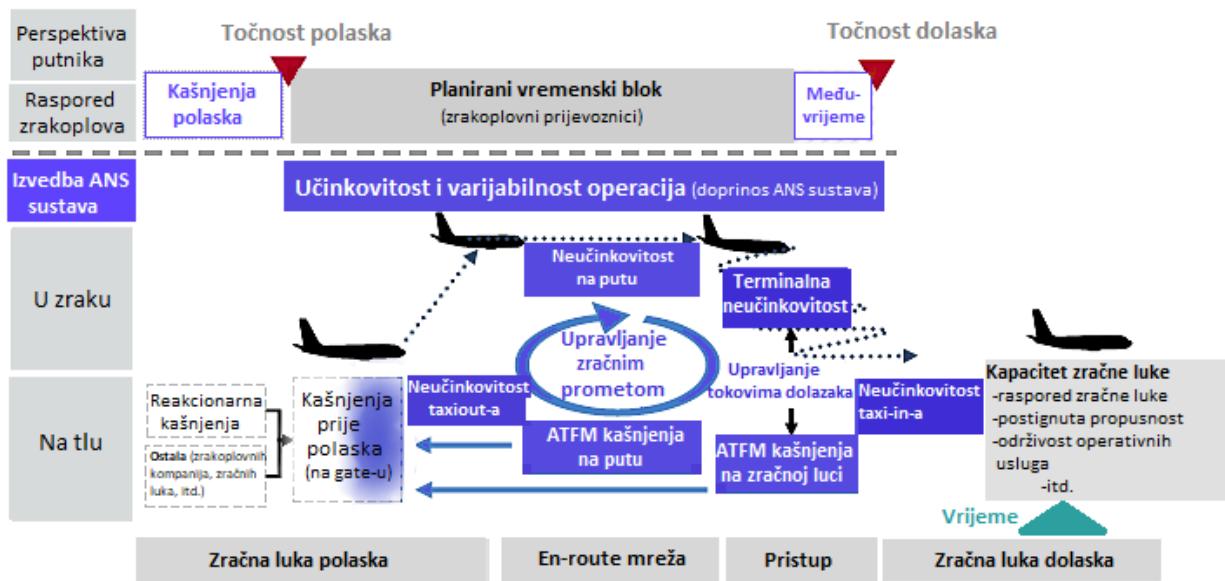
Perspektiva putnika

Točnost polaska

Točnost dolaska

Raspored zrakoplova

Kašnjenja polaska

Planirani vremenski blok
(zrakoplovni prijevoznici)

Među-vrijeme

Izvedba ANS sustava

Učinkovitost i varijabilnost operacija (doprinos ANS sustava)

U zraku

Neučinkovitost na putu

Terminalna neučinkovitost

Upravljanje zračnim prometom

Upravljanje tokovima dolazaka

Na tlu

Reakcionarna kašnjenja

Ostala (zrakoplovnih kompanija, zračnih luka, itd.)

Kašnjenja prije polaska (na gate-u)

Neučinkovitost taxiout-a

ATFM kašnjenja na putu

ATFM kašnjenja na zračnoj luci

Neučinkovitost taxi-in-a

Kapacitet zračne luke
-raspored zračne luke
-postignuta propusnost
-održivost operativnih usluga
-itd.

Vrijeme

Zračna luka polaska

En-route mreža

Pristup

Zračna luka dolaska